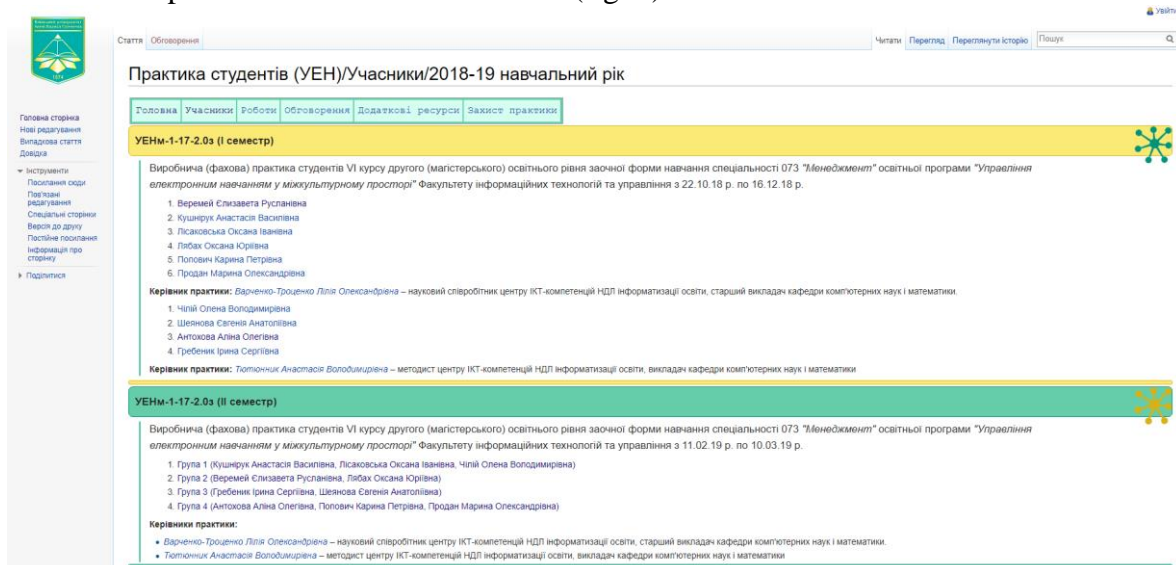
Увійти

Стаття Обговорення

Читати Перегляд Переглянути історію Пошук

Практика студентів (УЕН)/Учасники/2018-19 навчальний рік

Головна сторінка
Нові редагування
Випадкова стаття
Довідка

Інструменти
Посилання сюди
Пов'язані редагування
Спеціальні сторінки
Версія до друку
Постійне посилання
Інформація про сторінку

Поділитися

| Головна | Учасники | Роботи | Обговорення | Додаткові ресурси | Захист практики |
|---|---|---|---|---|---|

УЕНм-1-17-2.0з (І семестр)

Виробнича (фахова) практика студентів VI курсу другого (магістерського) освітнього рівня заочної форми навчання спеціальності 073 "Менеджмент" освітньої програми "Управління електронним навчанням у міжкультурному просторі" Факультету інформаційних технологій та управління з 22.10.18 р. по 16.12.18 р.

1. Веремей Єлизавета Русланівна
2. Кушнірук Анастасія Василівна
3. Лісаковська Оксана Іванівна
4. Лябах Оксана Юріївна
5. Попович Карина Петрівна
6. Продан Марина Олександрівна

Керівник практики: Варченко-Троценко Лілія Олександрівна – науковий співробітник центру ІКТ-компетенцій НДЛ інформатизації освіти, старший викладач кафедри комп'ютерних наук і математики.

1. Чілій Олена Володимирівна
2. Шеянова Євгенія Анатоліївна
3. Антохова Аліна Олегівна
4. Гребеник Ірина Сергіївна

Керівник практики: Тютюнник Анастасія Володимирівна – методист центру ІКТ-компетенцій НДЛ інформатизації освіти, викладач кафедри комп'ютерних наук і математики

УЕНм-1-17-2.0з (ІІ семестр)

Виробнича (фахова) практика студентів VI курсу другого (магістерського) освітнього рівня заочної форми навчання спеціальності 073 "Менеджмент" освітньої програми "Управління електронним навчанням у міжкультурному просторі" Факультету інформаційних технологій та управління з 11.02.19 р. по 10.03.19 р.

1. Група 1 (Кушнірук Анастасія Василівна, Лісаковська Оксана Іванівна, Чілій Олена Володимирівна)
2. Група 2 (Веремей Єлизавета Русланівна, Лябах Оксана Юріївна)
3. Група 3 (Гребеник Ірина Сергіївна, Шеянова Євгенія Анатоліївна)
4. Група 4 (Антохова Аліна Олегівна, Попович Карина Петрівна, Продан Марина Олександрівна)

Керівники практики:

- Варченко-Троценко Лілія Олександрівна – науковий співробітник центру ІКТ-компетенцій НДЛ інформатизації освіти, старший викладач кафедри комп'ютерних наук і математики.
- Тютюнник Анастасія Володимирівна – методист центру ІКТ-компетенцій НДЛ інформатизації освіти, викладач кафедри комп'ютерних наук і математики